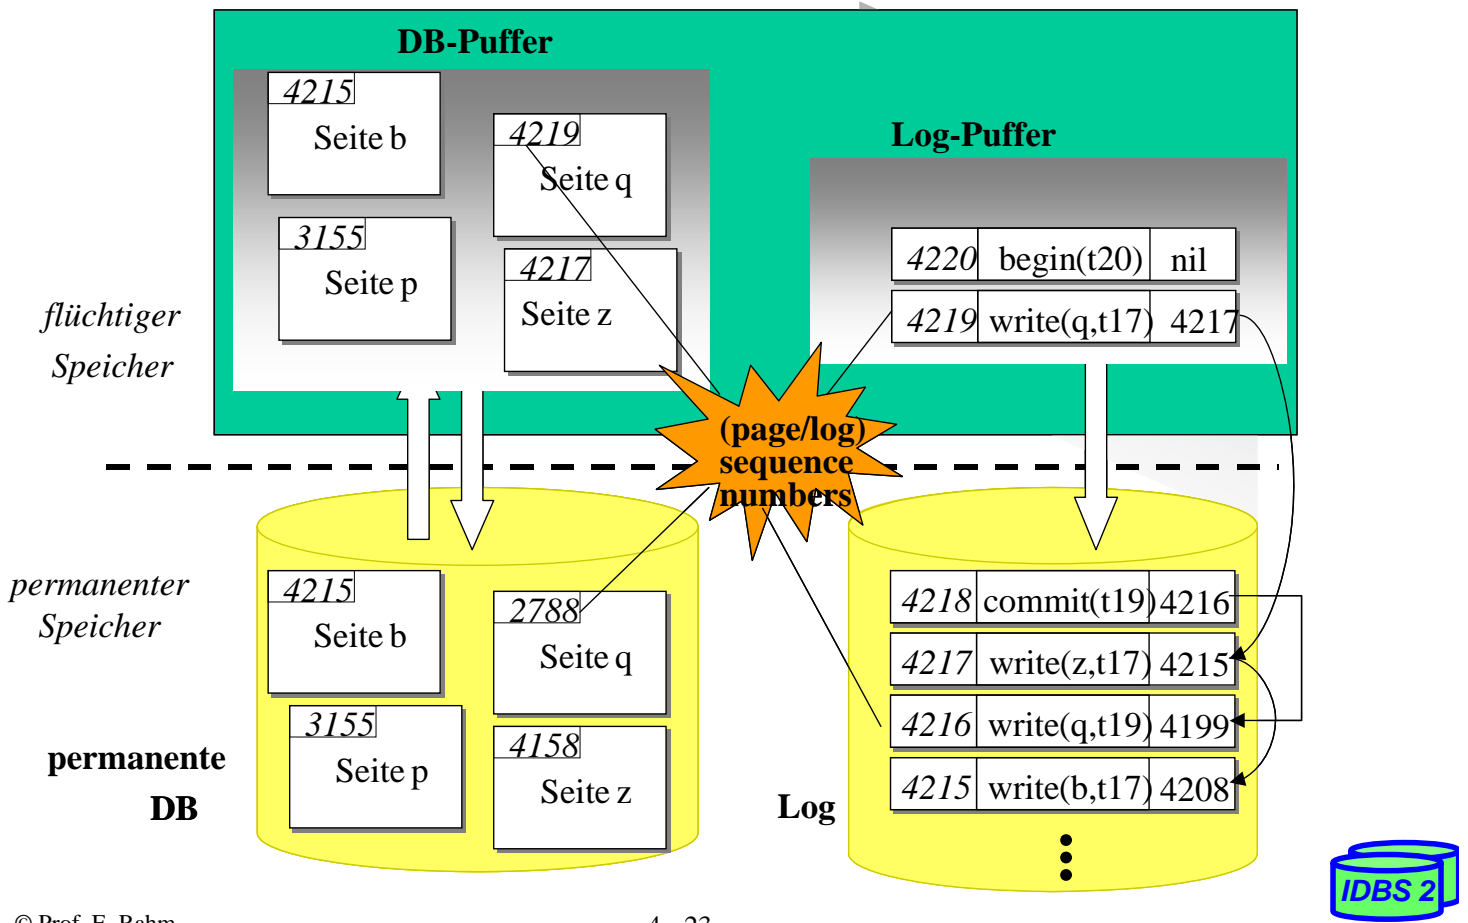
DB-Puffer

4215
Seite b

4219
Seite q

3155
Seite p

4217
Seite z

Log-Puffer

| 4220 | begin(t20) | nil |
|---|---|---|
| 4219 | write(q,t17) | 4217 |

flüchtiger Speicher

(page/log) sequence numbers

permanenter Speicher

4215
Seite b

2788
Seite q

3155
Seite p

4158
Seite z

permanente DB

Log

| 4218 | commit(t19) | 4216 |
|---|---|---|
| 4217 | write(z,t17) | 4215 |
| 4216 | write(q,t19) | 4199 |
| 4215 | write(b,t17) | 4208 |

⋮

IDBS 2

© Prof. E. Rahm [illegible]

4 - 23